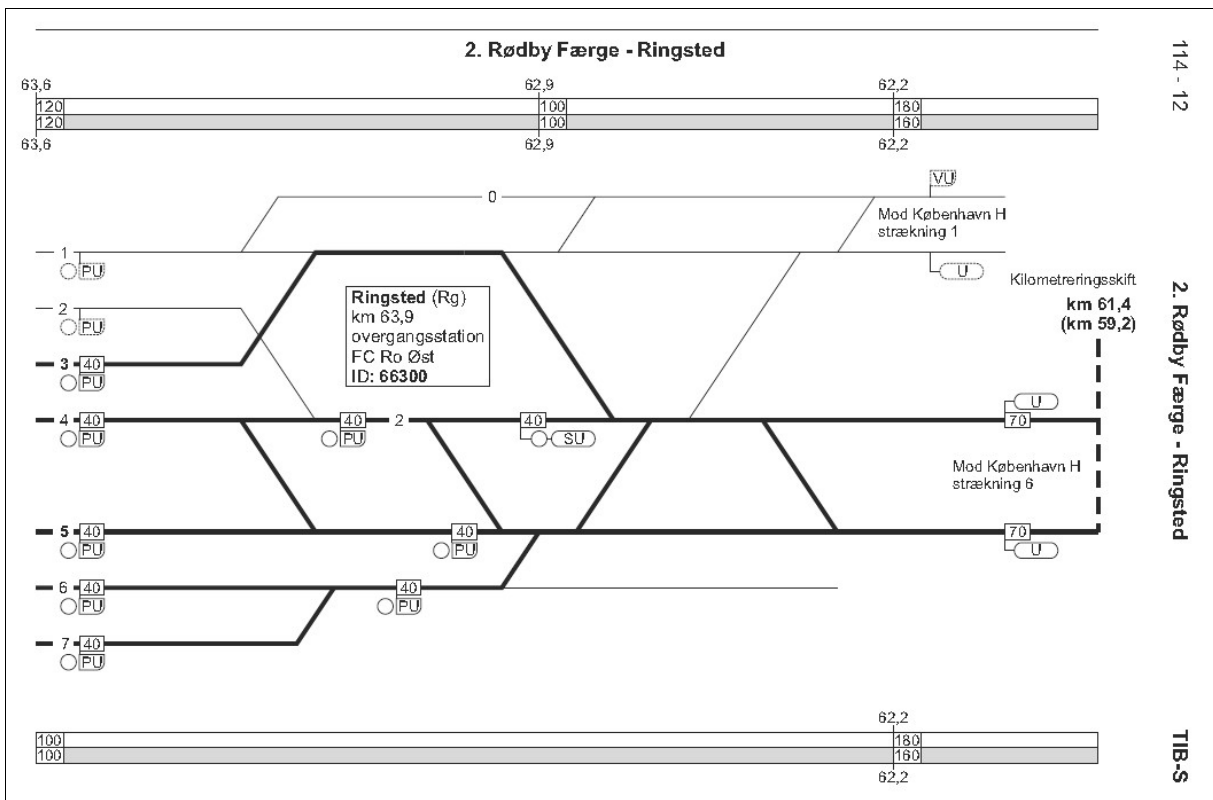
2. Rødby Færge - Ringsted

114 - 12

63,6 62,9 62,2

| 120 | 100 | 180 |
|---|---|---|
| 120 | 100 | 160 |

63,6 62,9 62,2

0

VU

Mod København H strækning 1

U

Kilometreringsskift
km 61,4
(km 59,2)

1
PU

2
PU

3 40
PU

Ringsted (Rg)
km 63,9
overgangsstation
FC Ro Øst
ID: 66300

4 40
PU

40
PU

2

40
SU

U
70

Mod København H strækning 6

5 40
PU

40
PU

70
U

6 40
PU

40
PU

7 40
PU

2. Rødby Færge - Ringsted

62,2

| 100 | 180 |
|---|---|
| 100 | 160 |

62,2

TIB-S